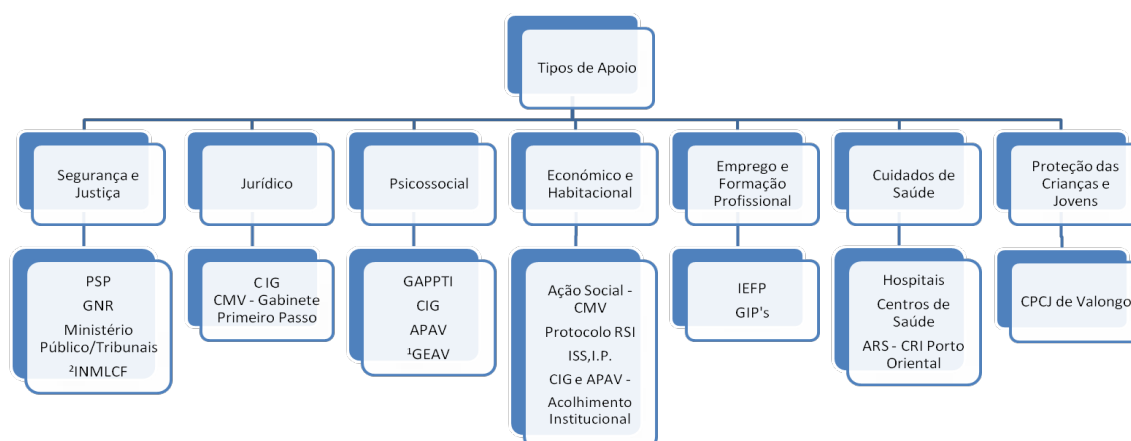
Tipos de Apoio

Segurança e Justiça

PSP
GNR
Ministério Público/Tribunais
²INMLCF

Jurídico

C IG
CMV - Gabinete Primeiro Passo

Psicossocial

GAPPTI
CIG
APAV
¹GEAV

Económico e Habitacional

Ação Social - CMV
Protocolo RSI
ISS,I.P.
CIG e APAV - Acolhimento Institucional

Emprego e Formação Profissional

IEFP
GIP's

Cuidados de Saúde

Hospitais
Centros de Saúde
ARS - CRI Porto Oriental

Proteção das Crianças e Jovens

CPCJ de Valongo